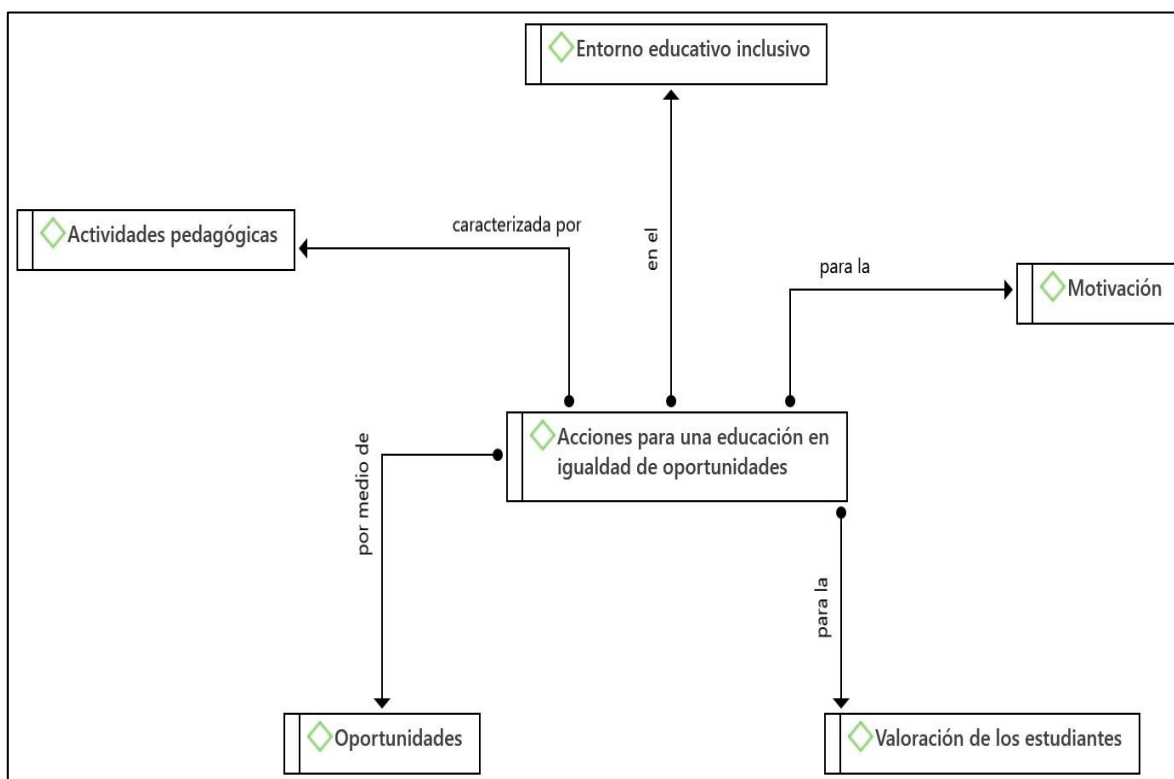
Entorno educativo inclusivo

Actividades pedagógicas

caracterizada por

en el

para la

Motivación

Acciones para una educación en igualdad de oportunidades

por medio de

para la

Oportunidades

Valoración de los estudiantes